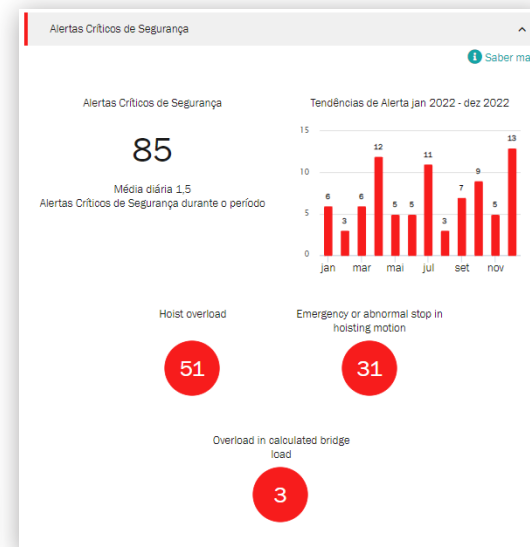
Alertas Críticos de Segurança

Saber ma

Alertas Críticos de Segurança

85

Média diária 1,5
Alertas Críticos de Segurança durante o período

Tendências de Alerta jan 2022 - dez 2022

15
10
5
0

6 3 6 12 5 5 11 3 7 9 5 13

jan mar mai jul set nov

Hoist overload

51

Emergency or abnormal stop in hoisting motion

31

Overload in calculated bridge load

3